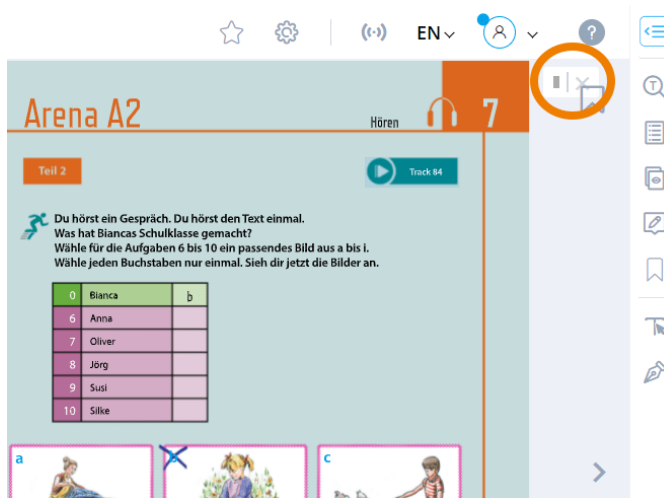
EN

?

Arena A2

Hören

7

Teil 2

Track 84

Du hörst ein Gespräch. Du hörst den Text einmal.
Was hat Biancas Schulklasse gemacht?
Wähle für die Aufgaben 6 bis 10 ein passendes Bild aus a bis i.
Wähle jeden Buchstaben nur einmal. Sieh dir jetzt die Bilder an.

| 0 | Bianca | b |
|---|---|---|
| 6 | Anna | |
| 7 | Oliver | |
| 8 | Jörg | |
| 9 | Susi | |
| 10 | Silke | |

a

c